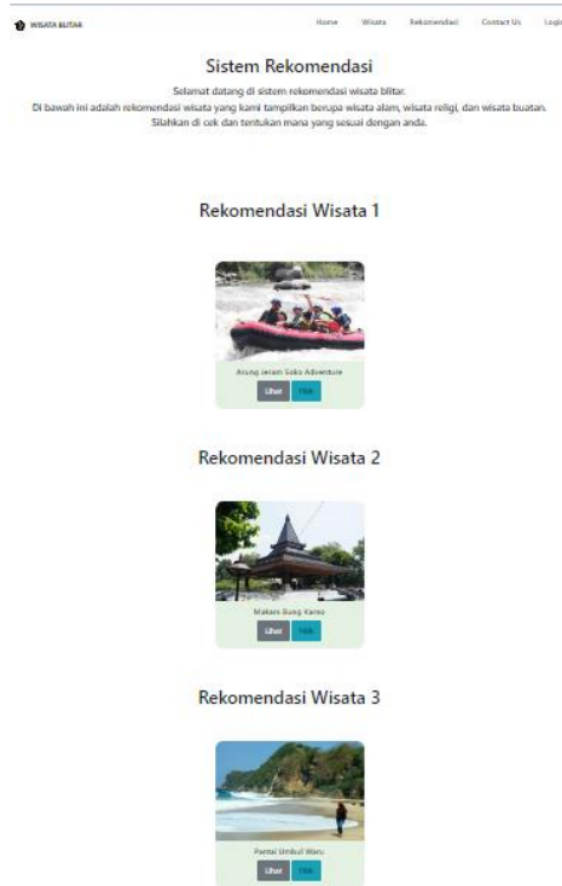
WISATA BLITAR

Home Wisata Rekomendasi Contact Us Logi

Sistem Rekomendasi

Selamat datang di sistem rekomendasi wisata blitar.
Di bawah ini adalah rekomendasi wisata yang kami tampilkan berupa wisata alam, wisata religi, dan wisata buatan.
Silahkan di cek dan tentukan mana yang sesuai dengan anda.

Rekomendasi Wisata 1

Arung Jeram Soko Adventure

Lihat Pilih

Rekomendasi Wisata 2

Makam Bung Karno

Lihat Pilih

Rekomendasi Wisata 3

Pantai Umbul Waru

Lihat Pilih